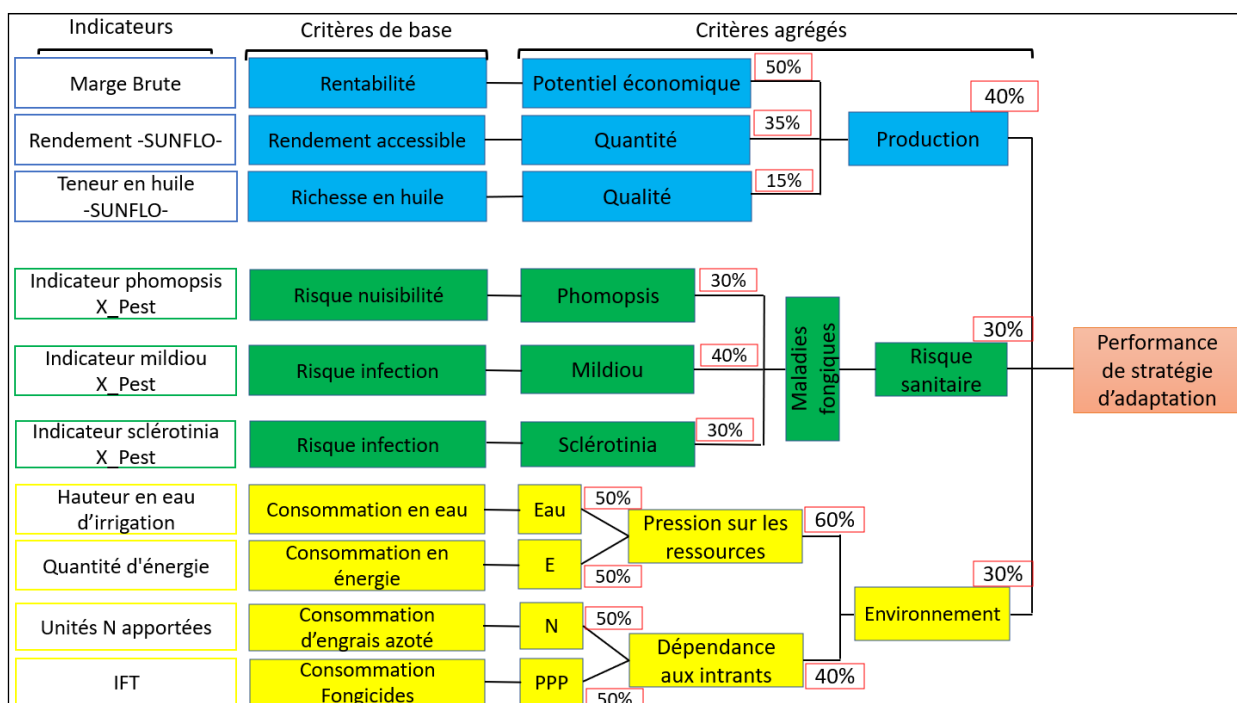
Indicateurs

Critères de base

Critères agrégés

Marge Brute

Rentabilité

Potentiel économique

50%

40%

Rendement -SUNFLO-

Rendement accessible

Quantité

35%

Production

Teneur en huile -SUNFLO-

Richesse en huile

Qualité

15%

Indicateur phomopsis X_Pest

Risque nuisibilité

Phomopsis

30%

Maladies fongiques

30%

Indicateur mildiou X_Pest

Risque infection

Mildiou

40%

Risque sanitaire

Performance de stratégie d'adaptation

Indicateur sclérotinia X_Pest

Risque infection

Sclérotinia

30%

Hauteur en eau d'irrigation

Consommation en eau

Eau

50%

Pression sur les ressources

60%

Quantité d'énergie

Consommation en énergie

E

50%

30%

Unités N apportées

Consommation d'engrais azoté

N

50%

Environnement

IFT

Consommation Fongicides

PPP

Dépendance aux intrants

40%

50%